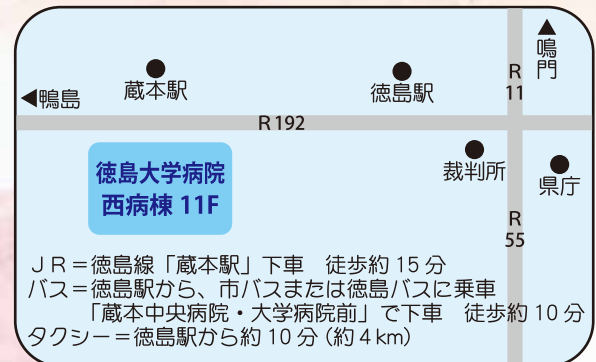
▲
鳴
門

◀鴨島

蔵本駅

徳島駅

R
11

R 192

徳島大学病院
西病棟 11F

裁判所

県庁

R
55

ＪＲ＝徳島線「蔵本駅」下車　徒歩約 15 分
バス＝徳島駅から、市バスまたは徳島バスに乗車
「蔵本中央病院・大学病院前」で下車　徒歩約 10 分
タクシー＝徳島駅から約 10 分（約 4 km）